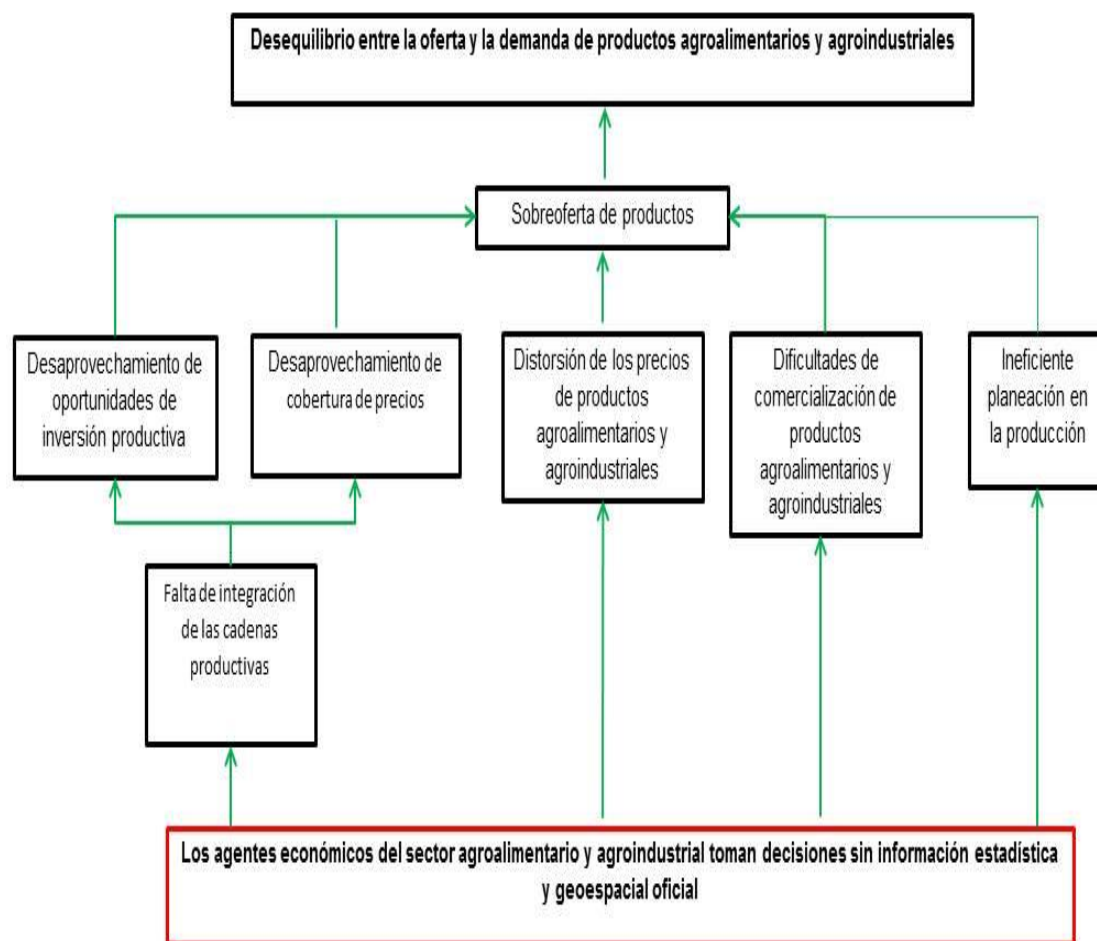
Desequilibrio entre la oferta y la demanda de productos agroalimentarios y agroindustriales

Sobreoferta de productos

Desaprovechamiento de oportunidades de inversión productiva

Desaprovechamiento de cobertura de precios

Distorsión de los precios de productos agroalimentarios y agroindustriales

Dificultades de comercialización de productos agroalimentarios y agroindustriales

Ineficiente planeación en la producción

Falta de integración de las cadenas productivas

Los agentes económicos del sector agroalimentario y agroindustrial toman decisiones sin información estadística y geoespacial oficial